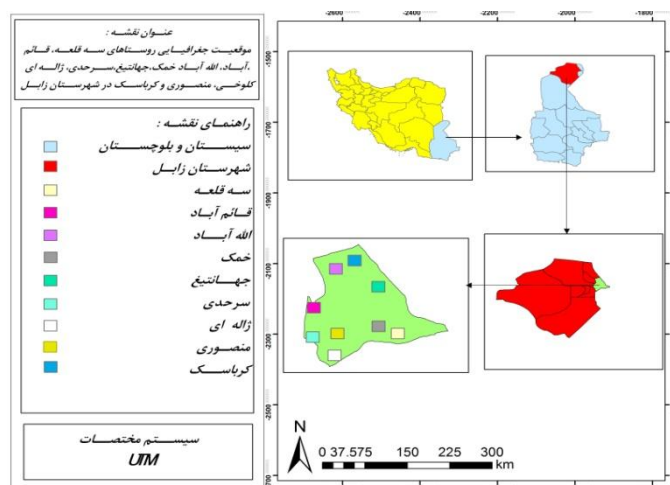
عنوان نقشه :
موقعیت جغرافیایی روستاهای سه قلعه، قائم آباد، الله آباد خمک، جهانتیغ، سرحدی، ژاله ای کلوخی، منصوری و کرباسک در شهرستان زابل

راهنمای نقشه :
سیستان و بلوچستان
شهرستان زابل
سه قلعه
قائم آباد
الله آباد
خمک
جهانتیغ
سرحدی
ژاله ای
منصوری
کرباسک

سیستم مختصات
UTM

-2600 -2400 -2200 -2000 -1800

-1500
-1700
-1900
-2100
-2300
-2500
-2700

N
0 37.575 150 225 300
km